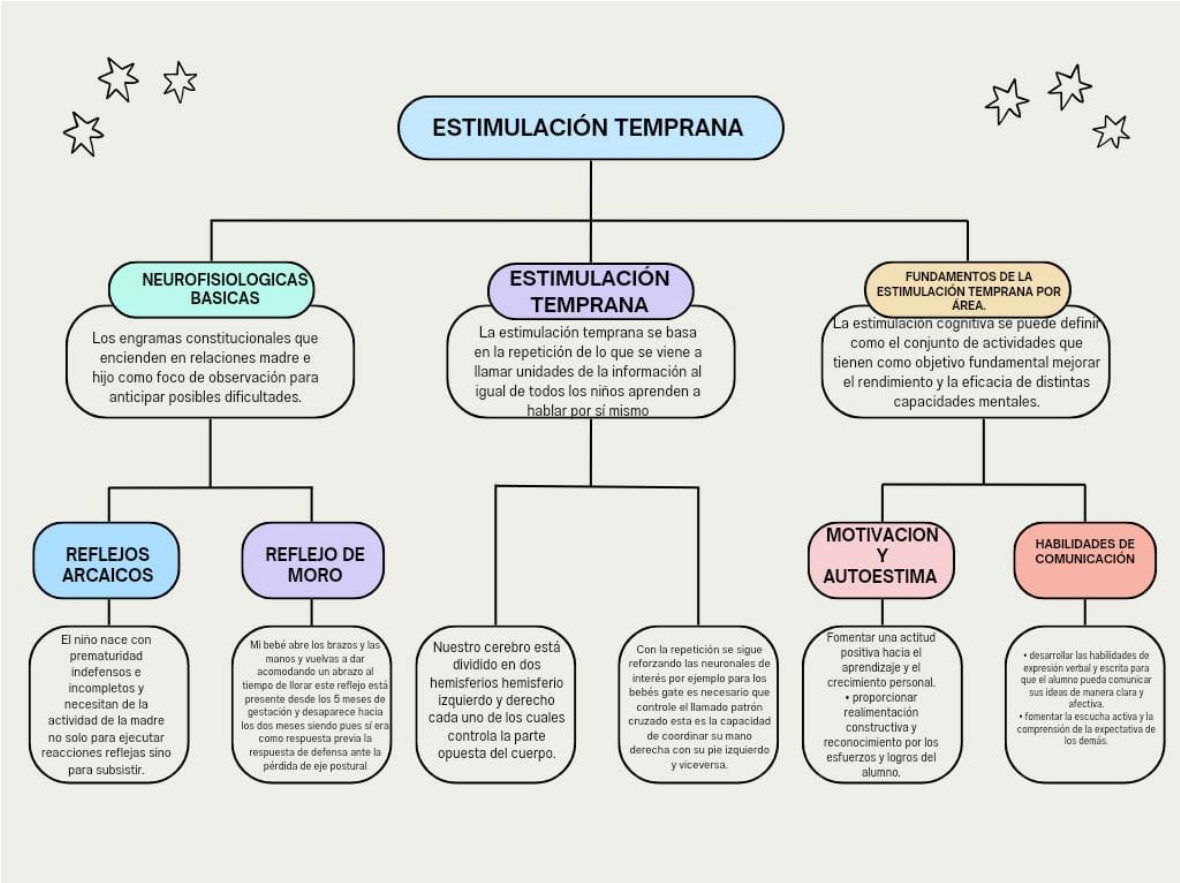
ESTIMULACIÓN TEMPRANA

NEUROFISIOLOGICAS BASICAS

Los engramas constitucionales que encienden en relaciones madre e hijo como foco de observación para anticipar posibles dificultades.

REFLEJOS ARCAICOS

El niño nace con prematuridad indefensos e incompletos y necesitan de la actividad de la madre no solo para ejecutar reacciones reflejas sino para subsistir.

REFLEJO DE MORO

Mi bebé abre los brazos y las manos y vuelvas a dar acomodando un abrazo al tiempo de llorar este reflejo está presente desde los 5 meses de gestación y desaparece hacia los dos meses siendo pues sí era como respuesta previa la respuesta de defensa ante la pérdida de eje postural

ESTIMULACIÓN TEMPRANA

La estimulación temprana se basa en la repetición de lo que se viene a llamar unidades de la información al igual de todos los niños aprenden a hablar por sí mismo

Nuestro cerebro está dividido en dos hemisferios hemisferio izquierdo y derecho cada uno de los cuales controla la parte opuesta del cuerpo.

Con la repetición se sigue reforzando las neuronales de interés por ejemplo para los bebés gate es necesario que controle el llamado patrón cruzado esta es la capacidad de coordinar su mano derecha con su pie izquierdo y viceversa.

FUNDAMENTOS DE LA ESTIMULACIÓN TEMPRANA POR ÁREA.

La estimulación cognitiva se puede definir como el conjunto de actividades que tienen como objetivo fundamental mejorar el rendimiento y la eficacia de distintas capacidades mentales.

MOTIVACION Y AUTOESTIMA

Fomentar una actitud positiva hacia el aprendizaje y el crecimiento personal.
• proporcionar realimentación constructiva y reconocimiento por los esfuerzos y logros del alumno.

HABILIDADES DE COMUNICACIÓN

• desarrollar las habilidades de expresión verbal y escrita para que el alumno pueda comunicar sus ideas de manera clara y afectiva.
• fomentar la escucha activa y la comprensión de la expectativa de los demás.